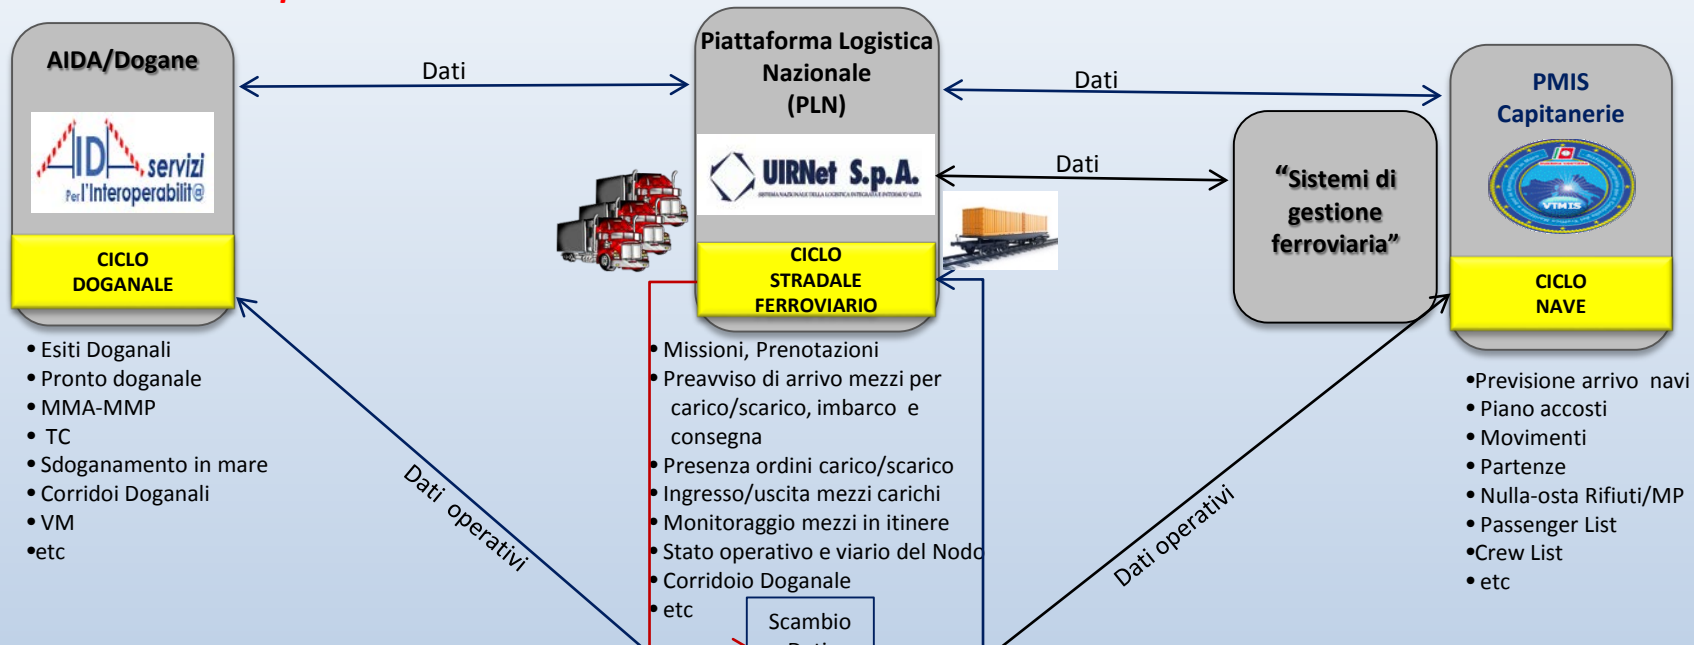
AIDA/Dogane

AIDA servizi Per l'Interoperabilit@

CICLO DOGANALE

Dati

Piattaforma Logistica Nazionale (PLN)

UIRNet S.p.A.

CICLO STRADALE FERROVIARIO

Dati

Dati

"Sistemi di gestione ferroviaria"

PMIS Capitanerie

VTMIS

CICLO NAVE

• Esiti Doganali
• Pronto doganale
• MMA-MMP
• TC
• Sdoganamento in mare
• Corridoi Doganali
• VM
•etc

Dati operativi

• Missioni, Prenotazioni
• Preavviso di arrivo mezzi per carico/scarico, imbarco e consegna
• Presenza ordini carico/scarico
• Ingresso/uscita mezzi carichi
• Monitoraggio mezzi in itinere
• Stato operativo e viario del Nodo
• Corridoio Doganale
• etc

Scambio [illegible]

Dati operativi

•Previsione arrivo navi
• Piano accosti
• Movimenti
• Partenze
• Nulla-osta Rifiuti/MP
• Passenger List
•Crew List
• etc